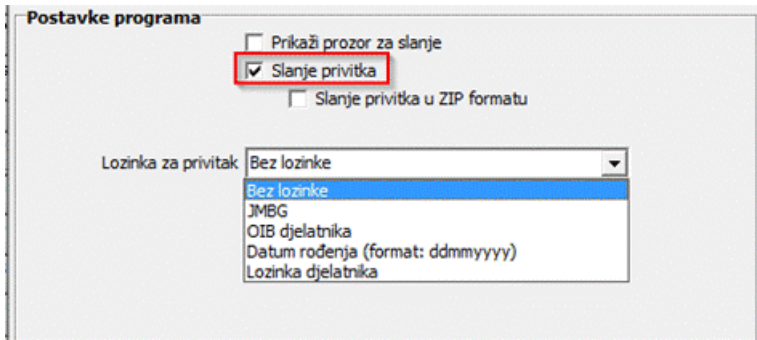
Postavke programa

Prikaži prozor za slanje

Slanje privitka

Slanje privitka u ZIP formatu

Lozinka za privitak Bez lozinke

Bez lozinke
JMBG
OIB djelatnika
Datum rođenja (format: ddmmyyyy)
Lozinka djelatnika